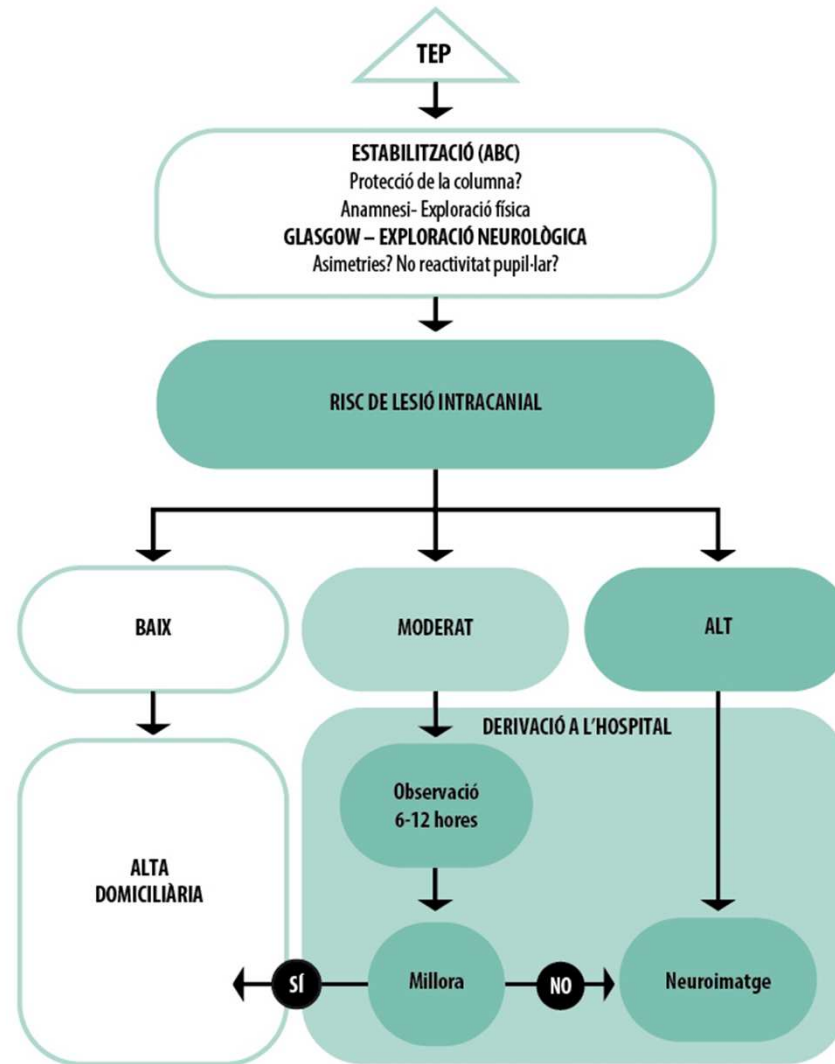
TEP

ESTABILITZACIÓ (ABC)
Protecció de la columna?
Anamnesi- Exploració física
GLASGOW – EXPLORACIÓ NEUROLÒGICA
Asimetries? No reactivitat pupil·lar?

RISC DE LESIÓ INTRACANIAL

BAIX

MODERAT

ALT

DERIVACIÓ A L'HOSPITAL

Observació
6-12 hores

ALTA
DOMICILIÀRIA

SÍ

Millora

NO

Neuroimatge